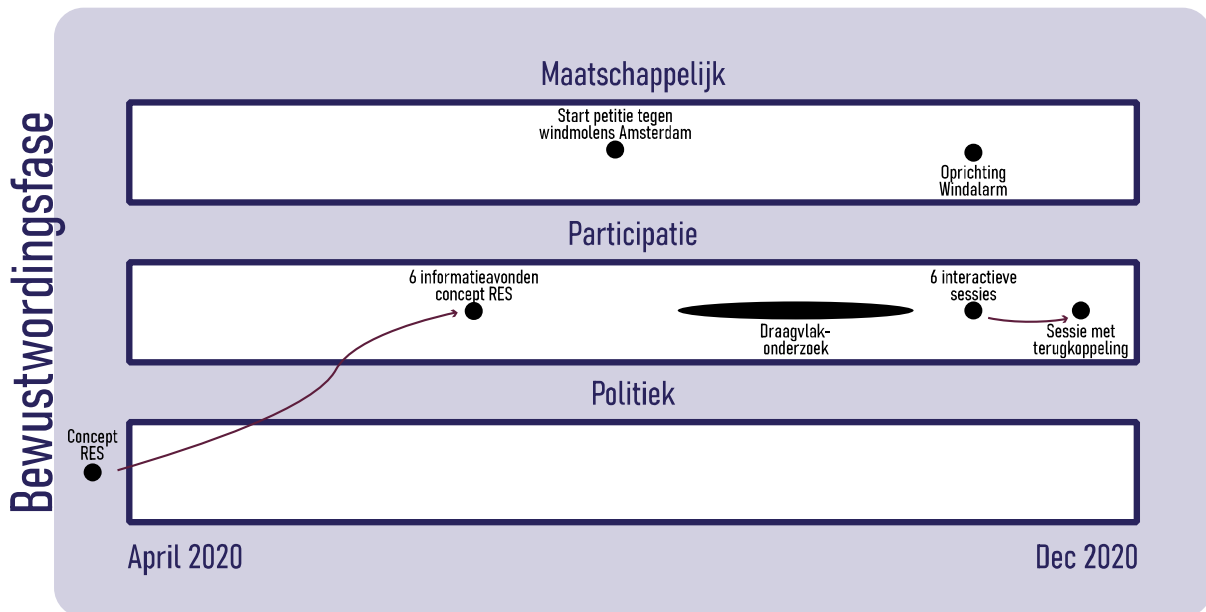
Bewustwordingsfase

Maatschappelijk

Start petitie tegen windmolens Amsterdam

Oprichting Windalarm

Participatie

6 informatieavonden concept RES

Draagvlakonderzoek

6 interactieve sessies

Sessie met terugkoppeling

Politiek

Concept RES

April 2020

Dec 2020